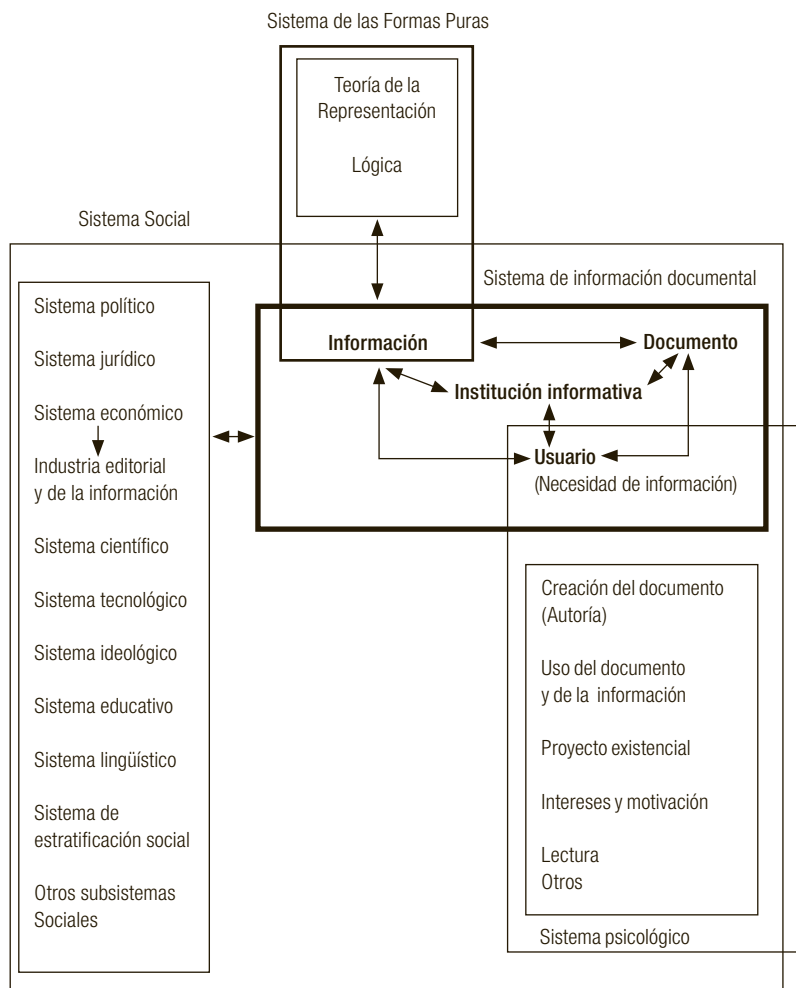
Sistema de las Formas Puras

Teoría de la Representación

Lógica

Sistema Social

Sistema de información documental

Sistema político

Sistema jurídico

Sistema económico

Industria editorial y de la información

Sistema científico

Sistema tecnológico

Sistema ideológico

Sistema educativo

Sistema lingüístico

Sistema de estratificación social

Otros subsistemas Sociales

Información

Documento

Institución informativa

Usuario

(Necesidad de información)

Creación del documento (Autoría)

Uso del documento y de la información

Proyecto existencial

Intereses y motivación

Lectura
Otros

Sistema psicológico